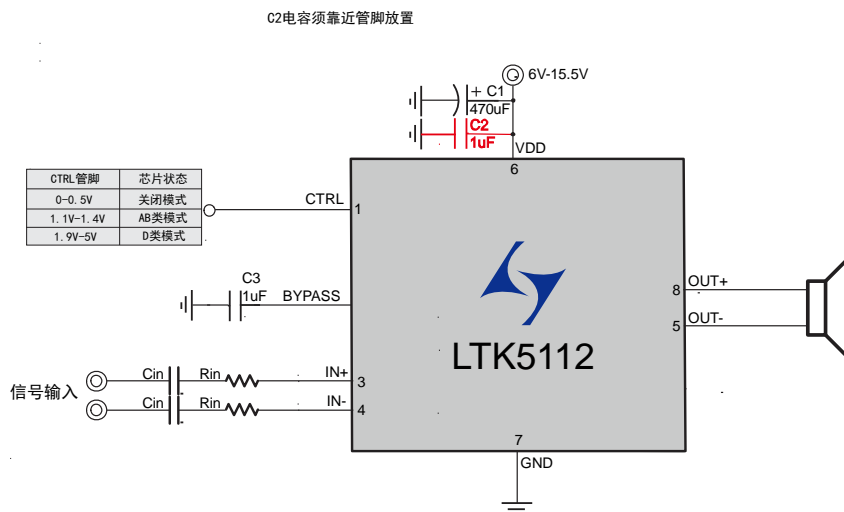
C2电容须靠近管脚放置

6V-15.5V
+ C1
470uF
C2
1uF
VDD
6

| CTRL管脚 | 芯片状态 |
|---|---|
| 0-0.5V | 关闭模式 |
| 1.1V-1.4V | AB类模式 |
| 1.9V-5V | D类模式 |

CTRL
1

C3
1uF
BYPASS

LTK5112

OUT+
8
OUT-
5

信号输入
Cin
Rin
IN+
3
Cin
Rin
IN-
4

7
GND